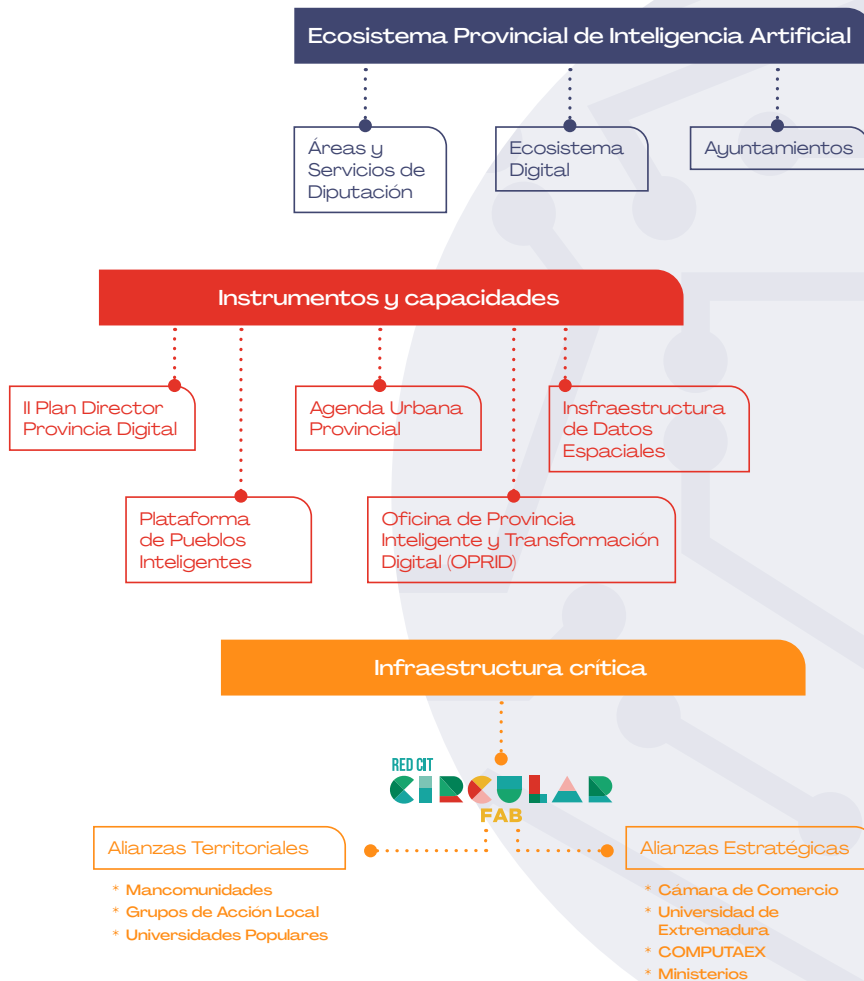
Ecosistema Provincial de Inteligencia Artificial

Áreas y Servicios de Diputación

Ecosistema Digital

Ayuntamientos

Instrumentos y capacidades

II Plan Director Provincia Digital

Agenda Urbana Provincial

Insfraestructura de Datos Espaciales

Plataforma de Pueblos Inteligentes

Oficina de Provincia Inteligente y Transformación Digital (OPRID)

Infraestructura crítica

RED CIT
CIRCULAR
FAB

Alianzas Territoriales

* Mancomunidades
* Grupos de Acción Local
* Universidades Populares

Alianzas Estratégicas

* Cámara de Comercio
* Universidad de Extremadura
* COMPUTAEX
* Ministerios